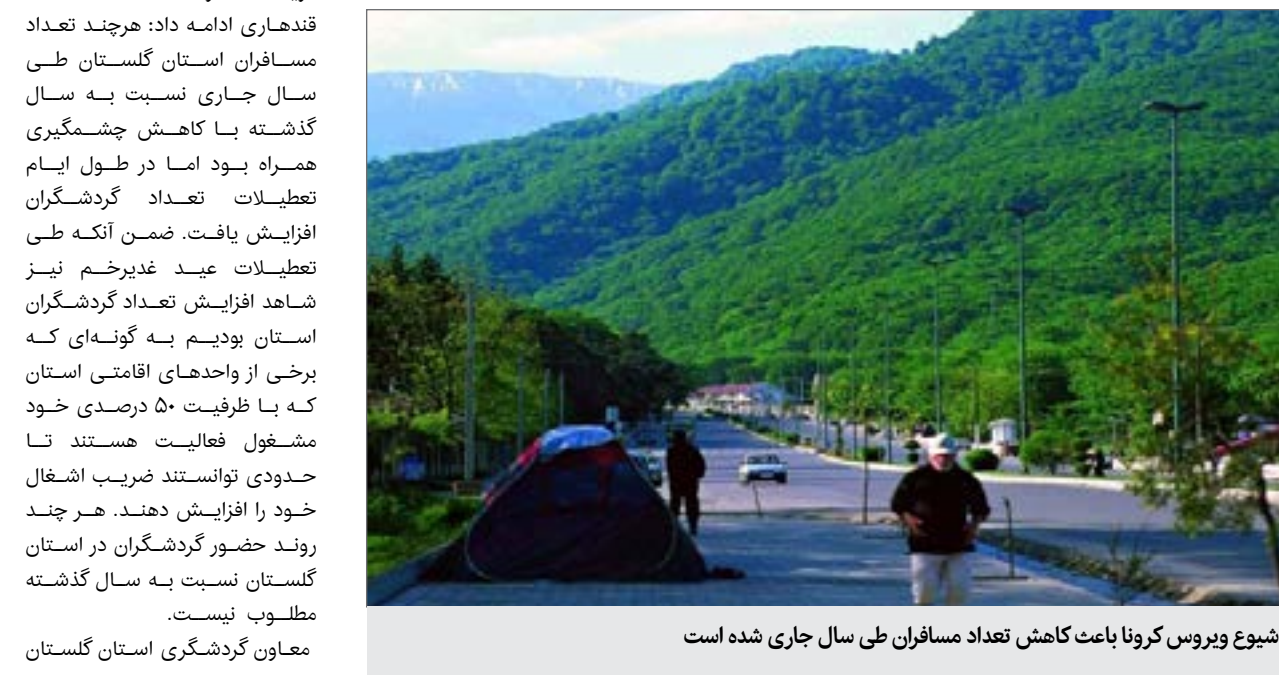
قندهاری ادامه داد: هرچند تعداد مسافران استان گلستان طی سال جاری نسبت به سال گذشته با کاهش چشمگیری همراه بود اما در طول ایام تعطیلات تعداد گردشگران افزایش یافت. ضمن آنکه طی تعطیلات عید غدیرخم نیز شاهد افزایش تعداد گردشگران استان بودیم به گونه‌ای که برخی از واحدهای اقامتی استان که با ظرفیت ۵۰ درصدی خود مشغول فعالیت هستند تا حدودی توانستند ضریب اشغال خود را افزایش دهند. هر چند روند حضور گردشگران در استان گلستان نسبت به سال گذشته مطلوب نیست.

معاون گردشگری استان گلستان

شیوع ویروس کرونا باعث کاهش تعداد مسافران طی سال جاری شده است